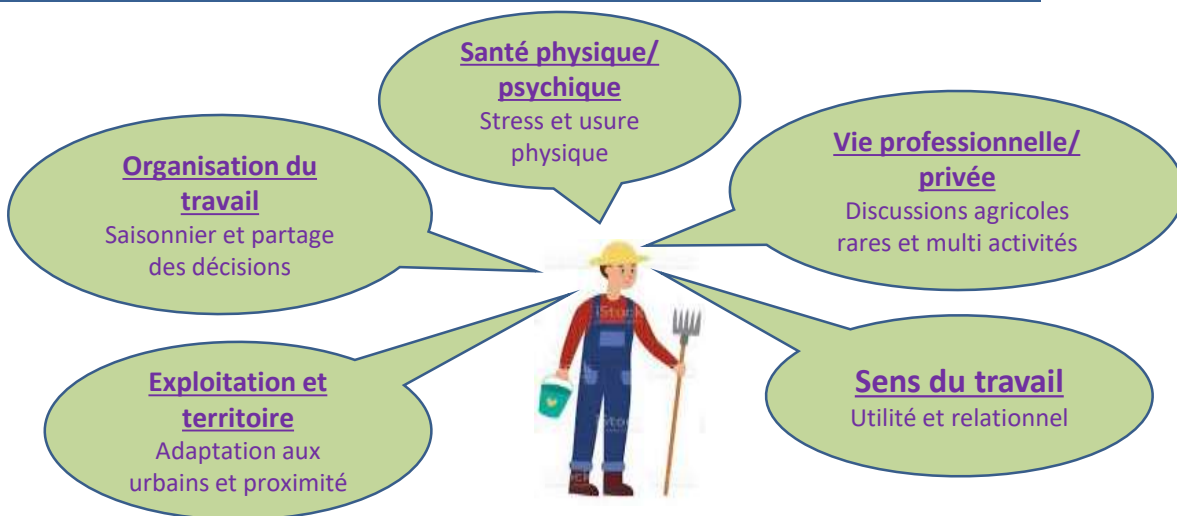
Santé physique/ psychique
Stress et usure physique

Organisation du travail
Saisonnier et partage des décisions

Vie professionnelle/ privée
Discussions agricoles rares et multi activités

Exploitation et territoire
Adaptation aux urbains et proximité

Sens du travail
Utilité et relationnel

iStock